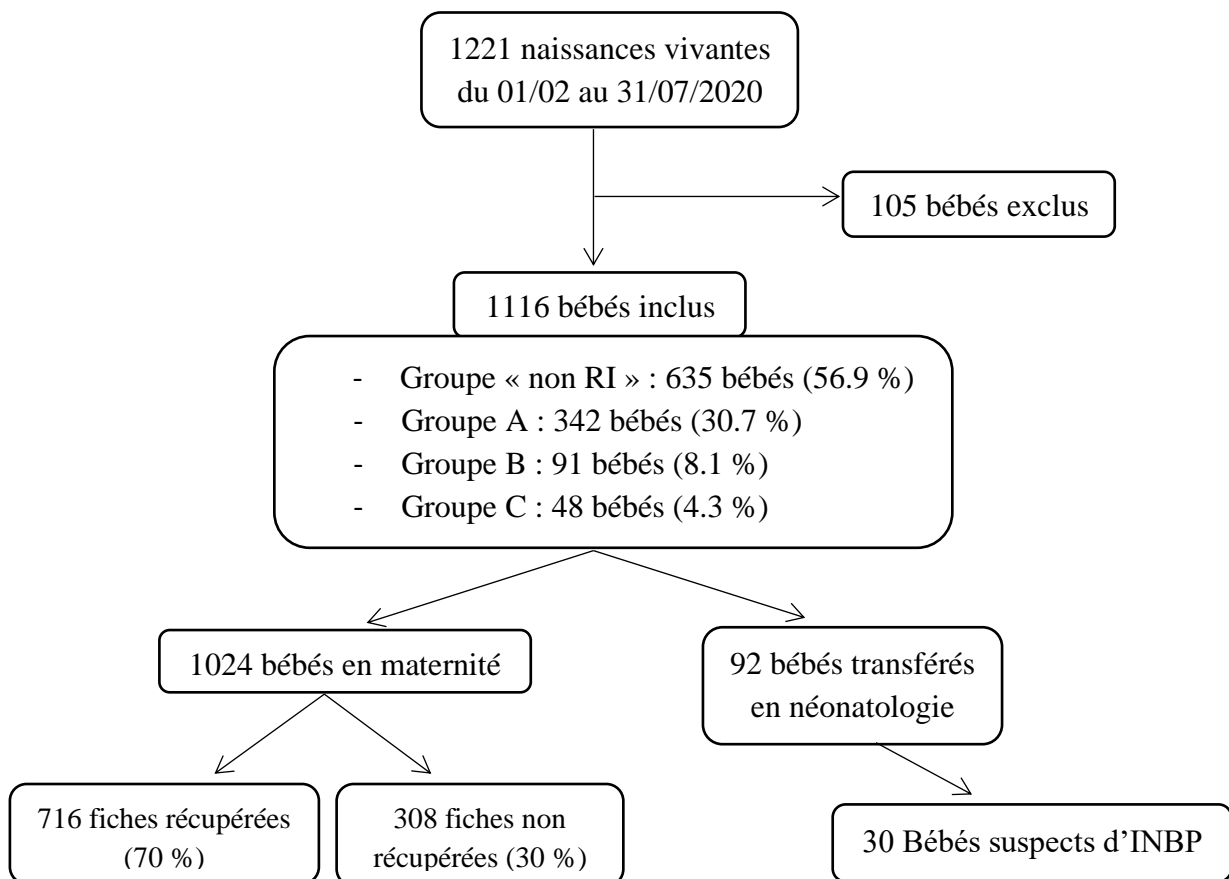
1221 naissances vivantes du 01/02 au 31/07/2020

105 bébés exclus

1116 bébés inclus

- Groupe « non RI » : 635 bébés (56.9 %)
- Groupe A : 342 bébés (30.7 %)
- Groupe B : 91 bébés (8.1 %)
- Groupe C : 48 bébés (4.3 %)

1024 bébés en maternité

92 bébés transférés en néonatologie

716 fiches récupérées (70 %)

308 fiches non récupérées (30 %)

30 Bébés suspects d'INBP